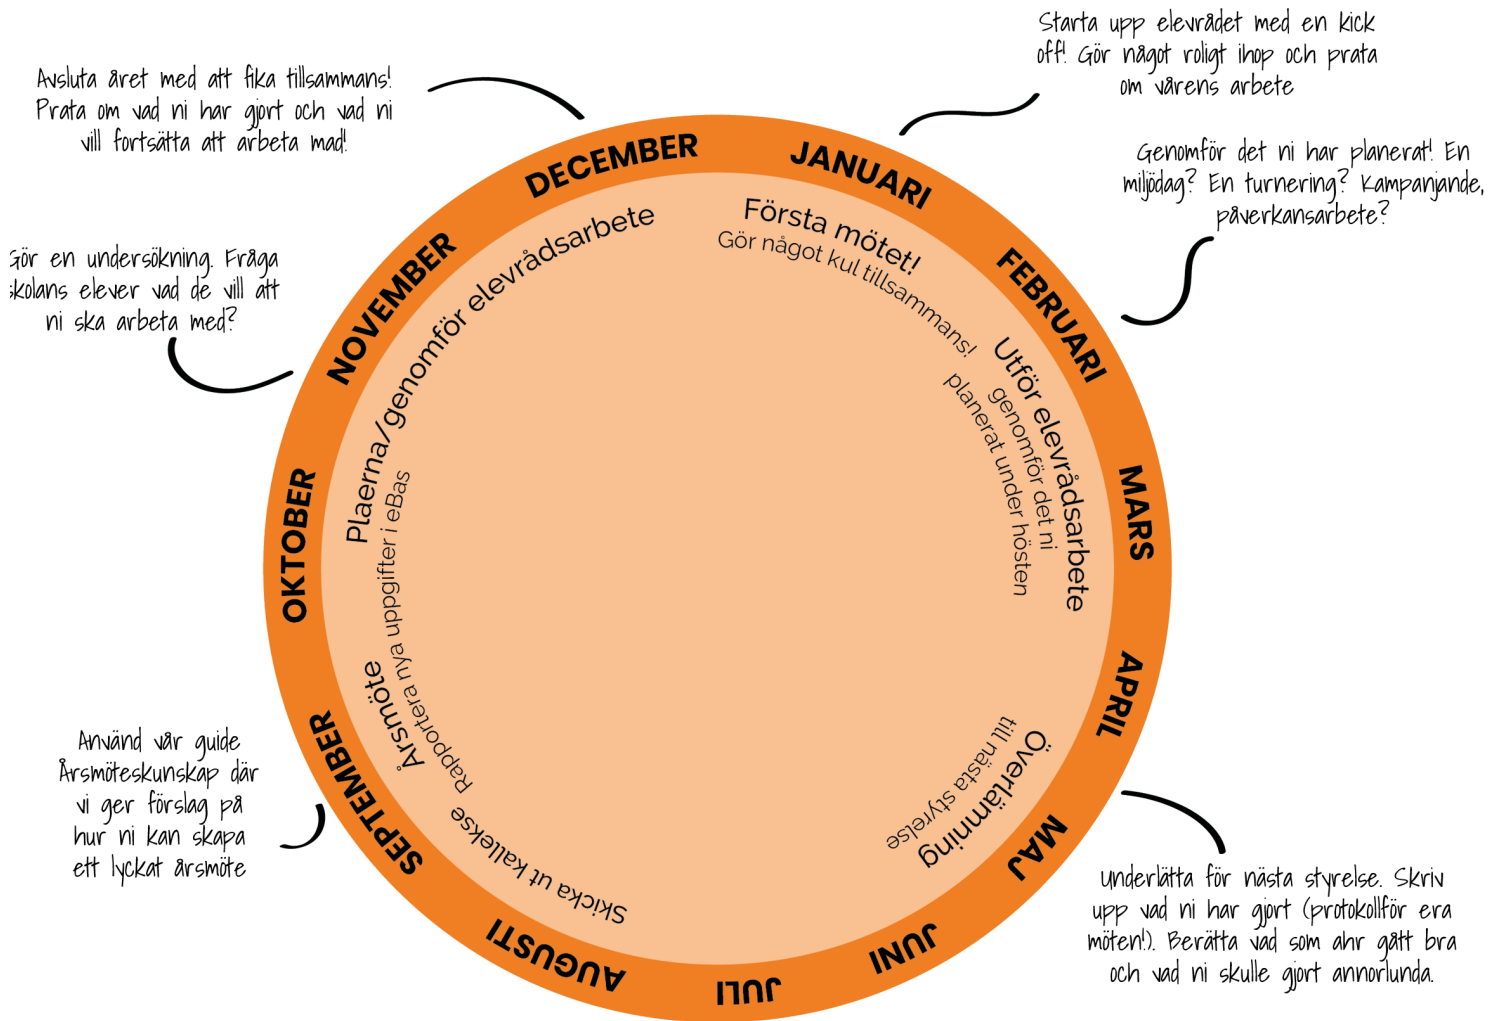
Starta upp elevrådet med en kick off! Gör något roligt ihop och prata om vårens arbete

Avsluta året med att fika tillsammans! Prata om vad ni har gjort och vad ni vill fortsätta att arbeta mad!

Genomför det ni har planerat! En miljödag? En turnering? Kampanjande, påverkansarbete?

Gör en undersökning. Fråga skolans elever vad de vill att ni ska arbeta med?

JANUARI
FEBRUARI
MARS
APRIL
MAJ
JUNI
JULI
AUGUSTI
SEPTEMBER
OKTOBER
NOVEMBER
DECEMBER

Första mötet!
Gör något kul tillsammans!

Utför elevrådsarbete
genomför det ni planerat under hösten

Överlämning
till nästa styrelse

Skicka ut kallelse

Årsmöte
Rapportera nya uppgifter i eBas

Plaerna/genomför elevrådsarbete

Använd vår guide Årsmöteskunskap där vi ger förslag på hur ni kan skapa ett lyckat årsmöte

Underlätta för nästa styrelse. Skriv upp vad ni har gjort (protokollför era möten!). Berätta vad som ahr gått bra och vad ni skulle gjort annorlunda.